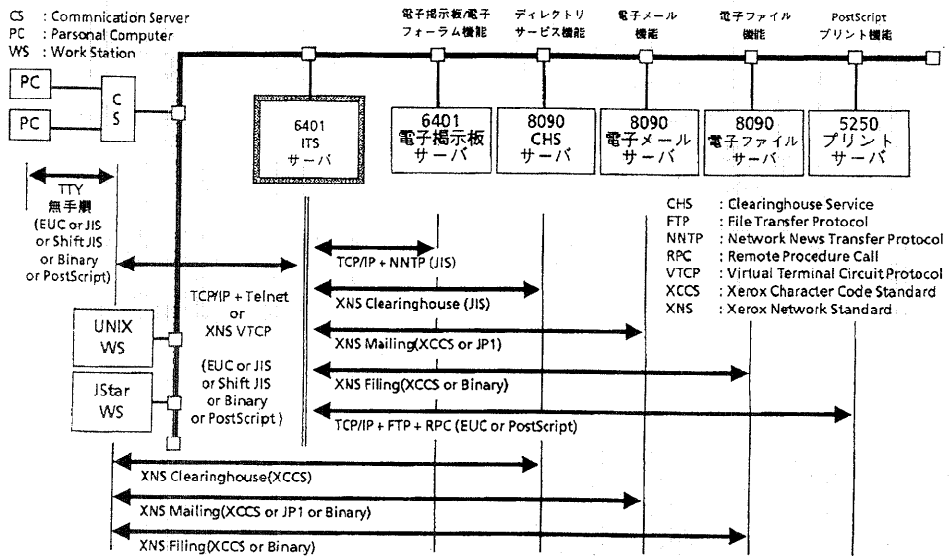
CS : Commnication Server
PC : Parsonal Computer
WS : Work Station

電子掲示板/電子フォーラム機能

ディレクトリサービス機能

電子メール機能

電子ファイル機能

PostScript プリント機能

PC

PC

C S

6401 ITS サーバ

6401 電子掲示板 サーバ

8090 CHS サーバ

8090 電子メール サーバ

8090 電子ファイル サーバ

5250 プリント サーバ

TTY 無手順 (EUC or JIS or Shift JIS or Binary or PostScript)

CHS : Clearinghouse Service
FTP : File Transfer Protocol
NNTP : Network News Transfer Protocol
RPC : Remote Procedure Call
VTCP : Virtual Terminal Circuit Protocol
XCCS : Xerox Character Code Standard
XNS : Xerox Network Standard

TCP/IP + NNTP (JIS)

TCP/IP + Telnet or XNS VTCP (EUC or JIS or Shift JIS or Binary or PostScript)

XNS Clearinghouse (JIS)

UNIX WS

XNS Mailing(XCCS or JP1)

JStar WS

XNS Filing(XCCS or Binary)

TCP/IP + FTP + RPC (EUC or PostScript)

XNS Clearinghouse(XCCS)

XNS Mailing(XCCS or JP1 or Binary)

XNS Filing(XCCS or Binary)